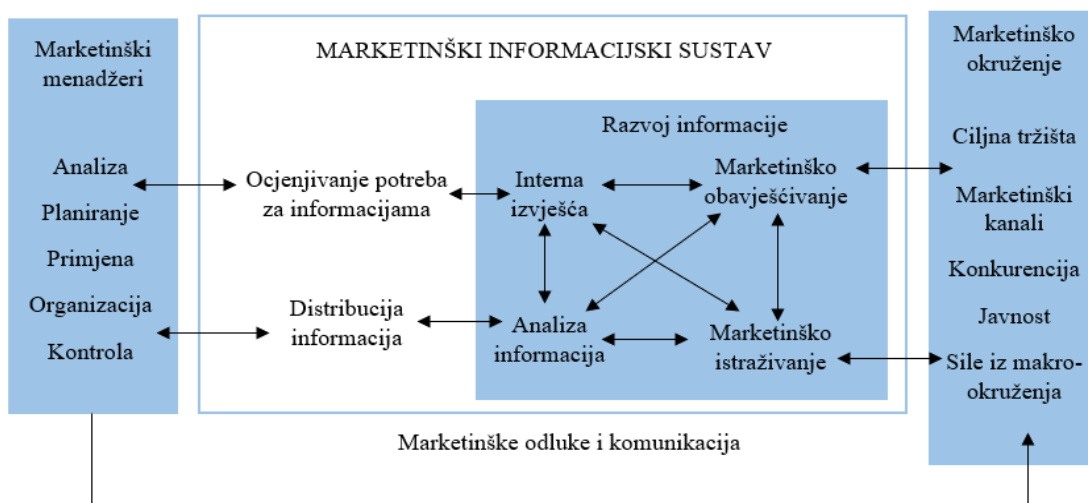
Marketinški menadžeri

Analiza
Planiranje
Primjena
Organizacija
Kontrola

MARKETINŠKI INFORMACIJSKI SUSTAV

Ocjenjivanje potreba za informacijama

Distribucija informacija

Razvoj informacije

Interna izvješća

Marketinško obavješćivanje

Analiza informacija

Marketinško istraživanje

Marketinško okruženje

Ciljna tržišta
Marketinški kanali
Konkurencija
Javnost
Sile iz makro-okruženja

Marketinške odluke i komunikacija